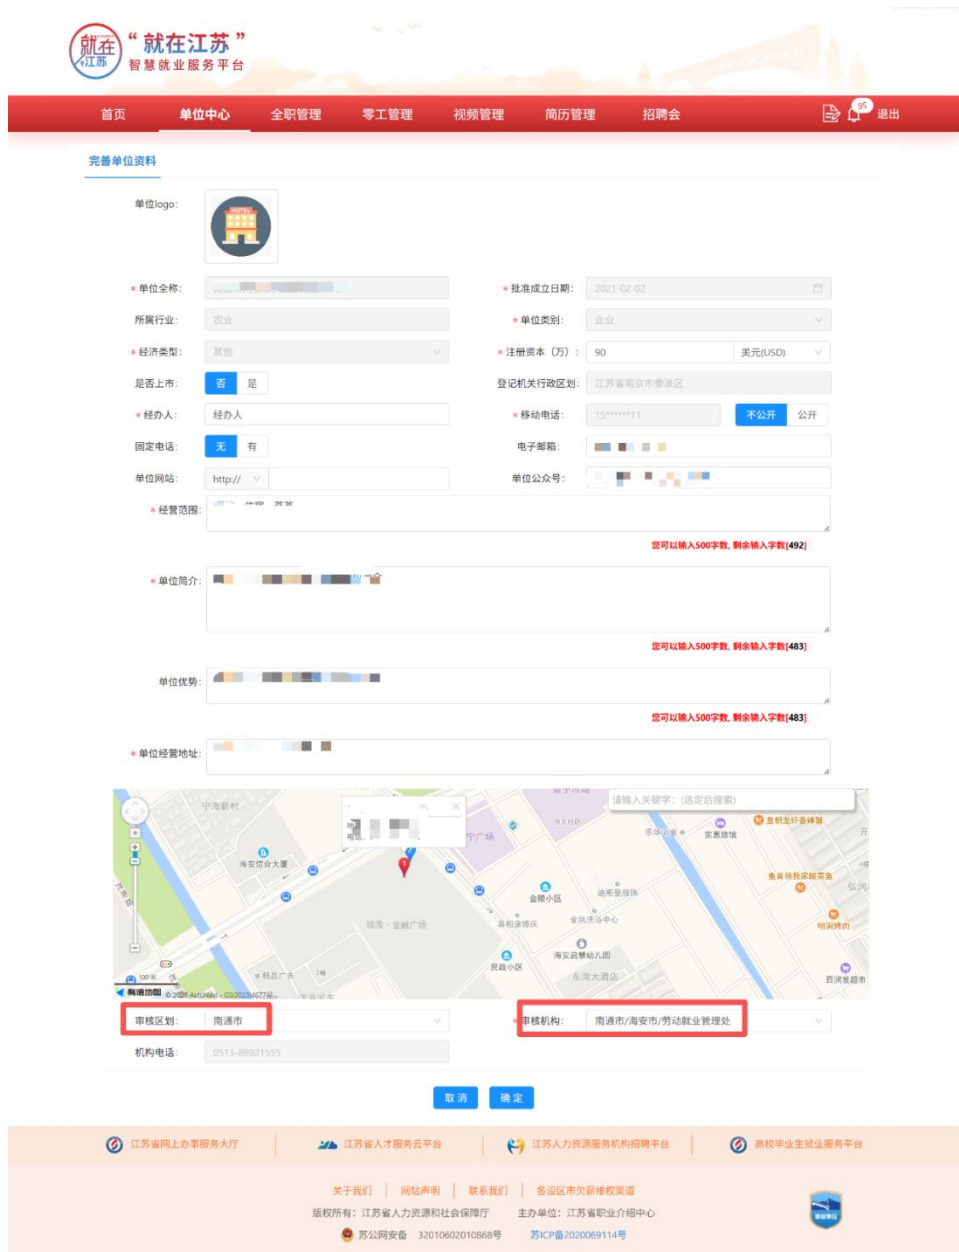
就在江苏
“就在江苏”
智慧就业服务平台

首页 单位中心 全职管理 零工管理 视频管理 简历管理 招聘会 95 退出

完善单位资料

单位logo:

* 单位全称: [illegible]
* 批准成立日期: 2021-02-02
所属行业: 农业
* 单位类别: 企业
* 经济类型: 其他
* 注册资本（万）: 90 美元(USD)
是否上市: 否 是
登记机关行政区划: 江苏省南京市秦淮区
* 经办人: 经办人
* 移动电话: 15******11 不公开 公开
固定电话: 无 有
电子邮箱: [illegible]
单位网站: http://
单位公众号: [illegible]
* 经营范围: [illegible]
您可以输入500字数，剩余输入字数[492]
* 单位简介: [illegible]
您可以输入500字数，剩余输入字数[483]
单位优势: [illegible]
您可以输入500字数，剩余输入字数[483]
* 单位经营地址: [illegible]

请输入关键字：(选定后搜索)
宁海新村 海安信合大厦 瑞海·金融广场 金陵小区 民政小区 海安县慧幼儿园 东海大酒店 实惠旅馆 百润爱超市

审核区划: 南通市
审核机构: 南通市/海安市/劳动就业管理处
机构电话: 0513-88921555

取消 确定

江苏省网上办事服务大厅 江苏省人才服务云平台 江苏人力资源服务机构招聘平台 高校毕业生就业服务平台

关于我们 | 网站声明 | 联系我们 | 各设区市欠薪维权渠道
版权所有：江苏省人力资源和社会保障厅 主办单位：江苏省职业介绍中心
苏公网安备 32010602010868号 苏ICP备2020069114号